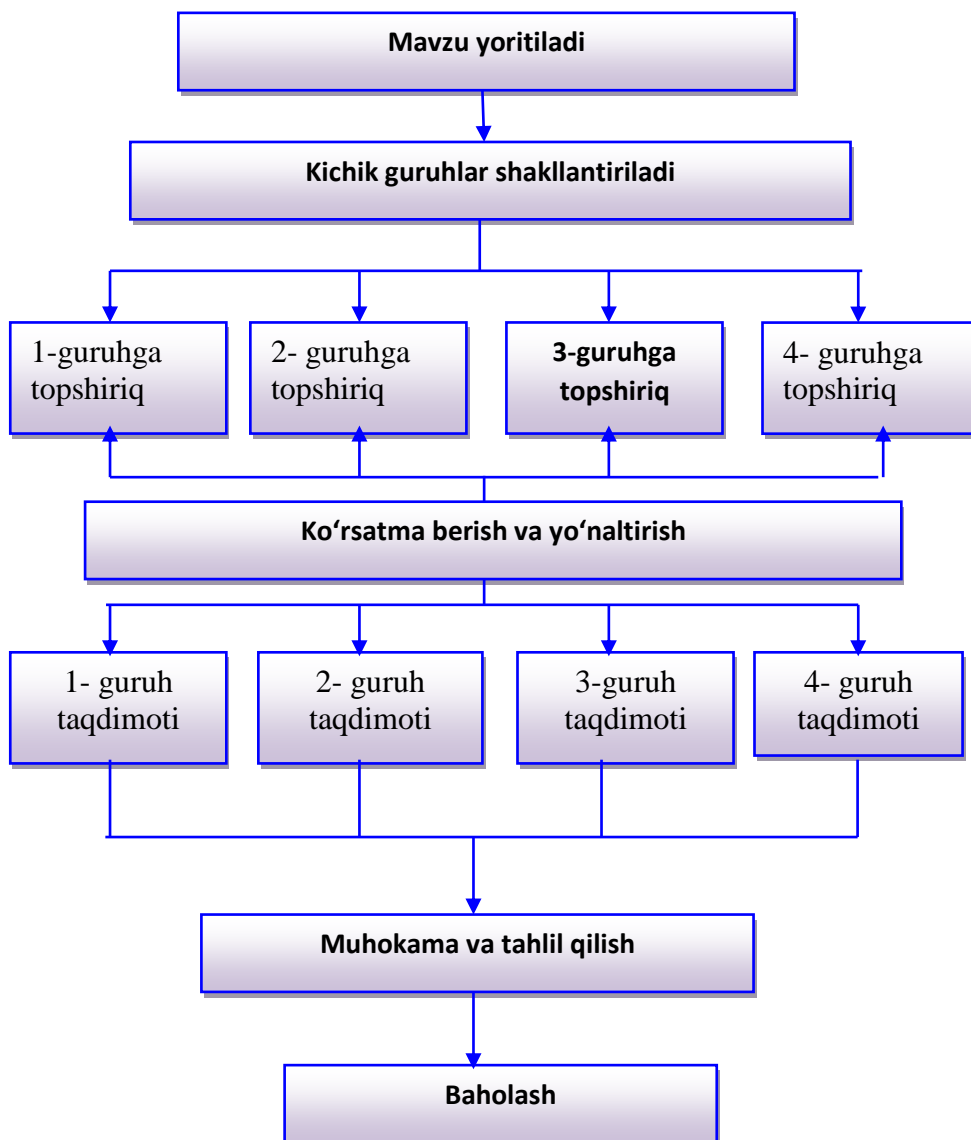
Mavzu yoritiladi

Kichik guruhlar shakllantiriladi

1-guruhga topshiriq

2- guruhga topshiriq

3-guruhga topshiriq

4- guruhga topshiriq

Ko‘rsatma berish va yo‘naltirish

1- guruh taqdimoti

2- guruh taqdimoti

3-guruh taqdimoti

4- guruh taqdimoti

Muhokama va tahlil qilish

Baholash